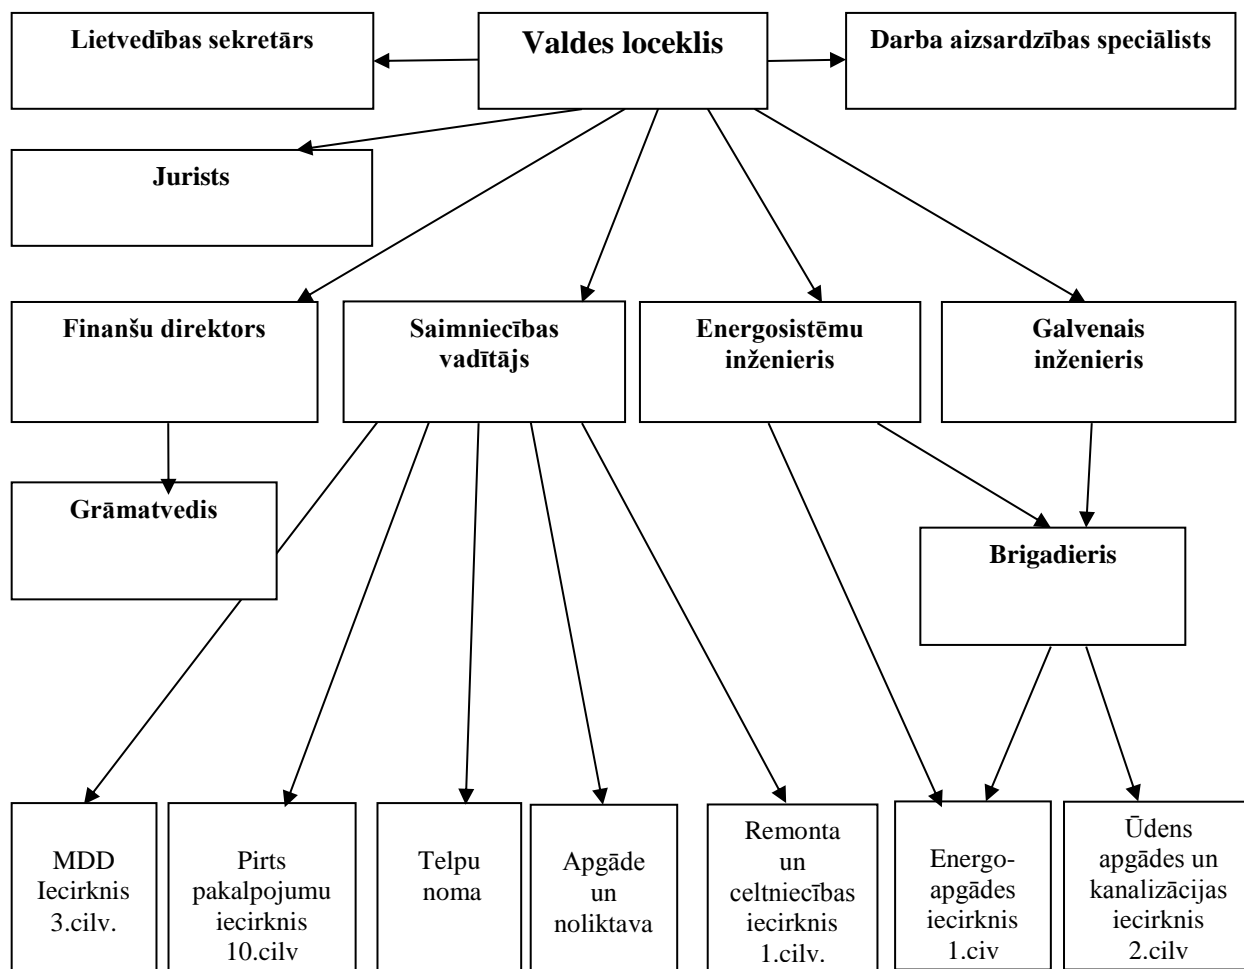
Lietvedības sekretārs

Valdes loceklis

Darba aizsardzības speciālists

Jurists

Finanšu direktors

Saimniecības vadītājs

Energosistēmu inženieris

Galvenais inženieris

Grāmatvedis

Brigadieris

MDD Iecirknis 3.cilv.

Pirts pakalpojumu iecirknis 10.cilv

Telpu noma

Apgāde un noliktava

Remonta un celtniecības iecirknis 1.cilv.

Energo-apgādes iecirknis 1.civ

Ūdens apgādes un kanalizācijas iecirknis 2.cilv